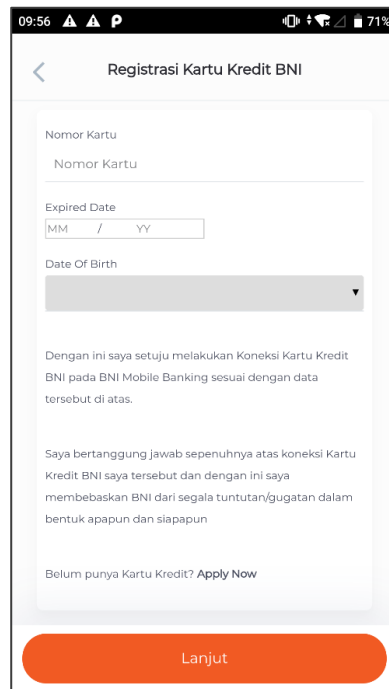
09:56 71%

Registrasi Kartu Kredit BNI

Nomor Kartu

Nomor Kartu

Expired Date

MM / YY

Date Of Birth

Dengan ini saya setuju melakukan Koneksi Kartu Kredit BNI pada BNI Mobile Banking sesuai dengan data tersebut di atas.

Saya bertanggung jawab sepenuhnya atas koneksi Kartu Kredit BNI saya tersebut dan dengan ini saya membebaskan BNI dari segala tuntutan/gugatan dalam bentuk apapun dan siapapun

Belum punya Kartu Kredit? Apply Now

Lanjut